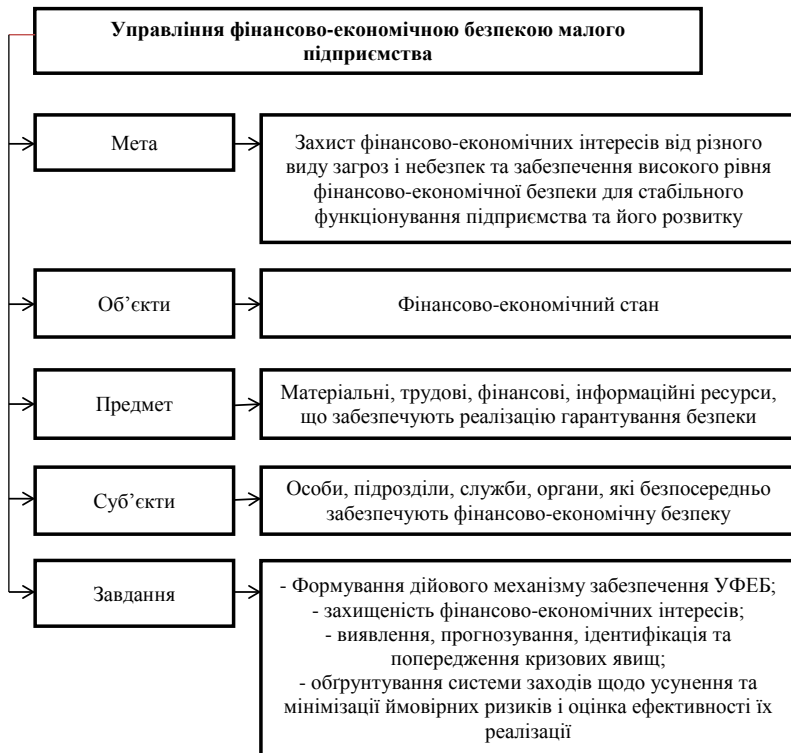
Управління фінансово-економічною безпекою малого підприємства

Мета

Захист фінансово-економічних інтересів від різного виду загроз і небезпек та забезпечення високого рівня фінансово-економічної безпеки для стабільного функціонування підприємства та його розвитку

Об'єкти

Фінансово-економічний стан

Предмет

Матеріальні, трудові, фінансові, інформаційні ресурси, що забезпечують реалізацію гарантування безпеки

Суб'єкти

Особи, підрозділи, служби, органи, які безпосередньо забезпечують фінансово-економічну безпеку

Завдання

- Формування дійового механізму забезпечення УФЕБ;
- захищеність фінансово-економічних інтересів;
- виявлення, прогнозування, ідентифікація та попередження кризових явищ;
- обґрунтування системи заходів щодо усунення та мінімізації ймовірних ризиків і оцінка ефективності їх реалізації